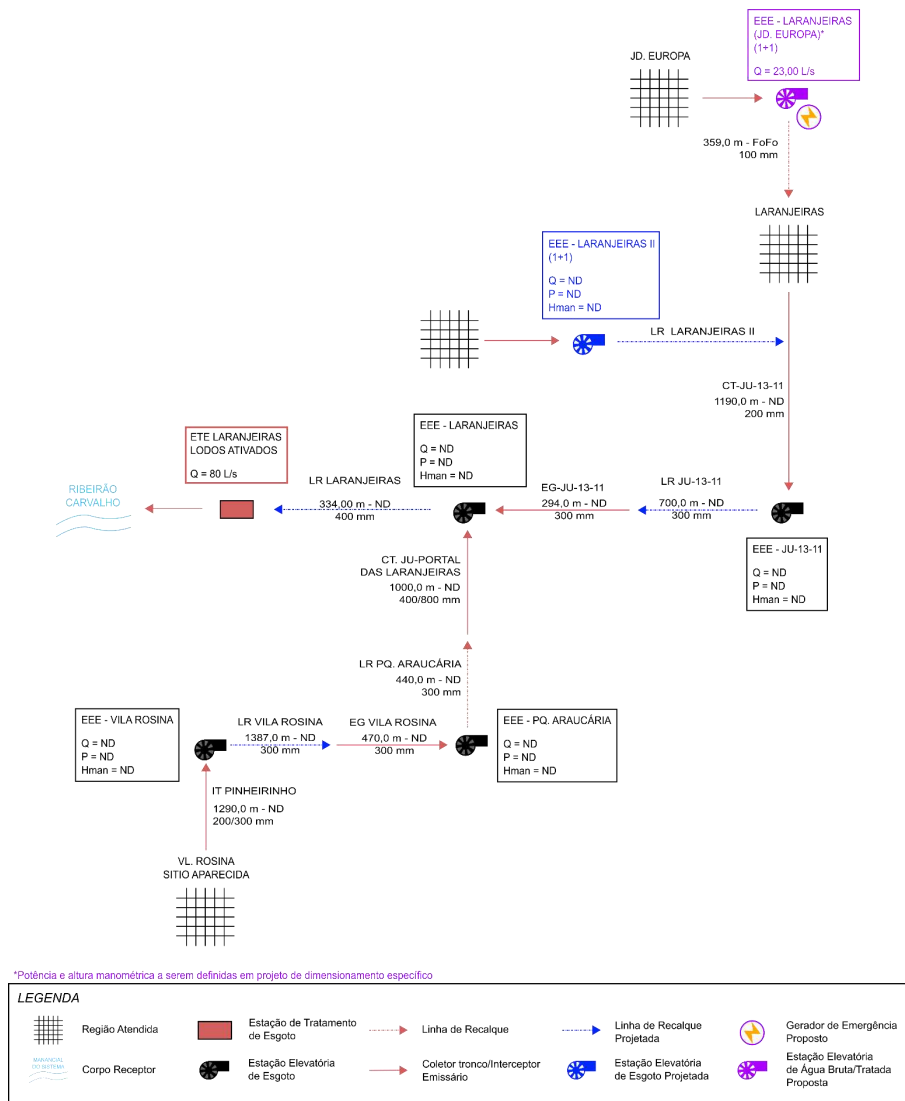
EEE - LARANJEIRAS (JD. EUROPA)* (1+1)

Q = 23,00 L/s

JD. EUROPA

359,0 m - FoFo
100 mm

LARANJEIRAS

EEE - LARANJEIRAS II (1+1)

Q = ND
P = ND
Hman = ND

LR LARANJEIRAS II

CT-JU-13-11
1190,0 m - ND
200 mm

ETE LARANJEIRAS
LODOS ATIVADOS

Q = 80 L/s

EEE - LARANJEIRAS

Q = ND
P = ND
Hman = ND

RIBEIRÃO CARVALHO

LR LARANJEIRAS
334,00 m - ND
400 mm

EG-JU-13-11
294,0 m - ND
300 mm

LR JU-13-11
700,0 m - ND
300 mm

EEE - JU-13-11

Q = ND
P = ND
Hman = ND

CT. JU-PORTAL DAS LARANJEIRAS
1000,0 m - ND
400/800 mm

LR PQ. ARAUCÁRIA
440,0 m - ND
300 mm

EEE - VILA ROSINA

Q = ND
P = ND
Hman = ND

LR VILA ROSINA
1387,0 m - ND
300 mm

EG VILA ROSINA
470,0 m - ND
300 mm

EEE - PQ. ARAUCÁRIA

Q = ND
P = ND
Hman = ND

IT PINHEIRINHO
1290,0 m - ND
200/300 mm

VL. ROSINA
SITIO APARECIDA

*Potência e altura manométrica a serem definidas em projeto de dimensionamento específico

LEGENDA

Região Atendida
Estação de Tratamento de Esgoto
Linha de Recalque
Linha de Recalque Projetada
Gerador de Emergência Proposto
MANANCIAL DO SISTEMA
Corpo Receptor
Estação Elevatória de Esgoto
Coletor tronco/Interceptor Emissário
Estação Elevatória de Esgoto Projetada
Estação Elevatória de Água Bruta/Tratada Proposta